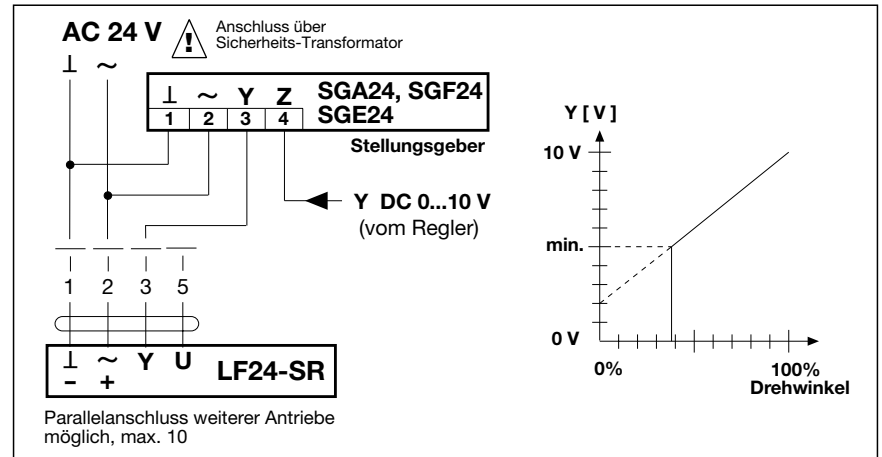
AC 24 V
!
Anschluss über Sicherheits-Transformator

⊥ ~

| ⊥ | ~ | Y | Z |
|---|---|---|---|
| 1 | 2 | 3 | 4 |

SGA24, SGF24
SGE24
Stellungsgeber

Y DC 0...10 V
(vom Regler)

1 2 3 5

⊥ ~ Y U
– +
LF24-SR

Parallelanschluss weiterer Antriebe möglich, max. 10

Y [ V ]
10 V
min.
0 V
0%
100%
Drehwinkel